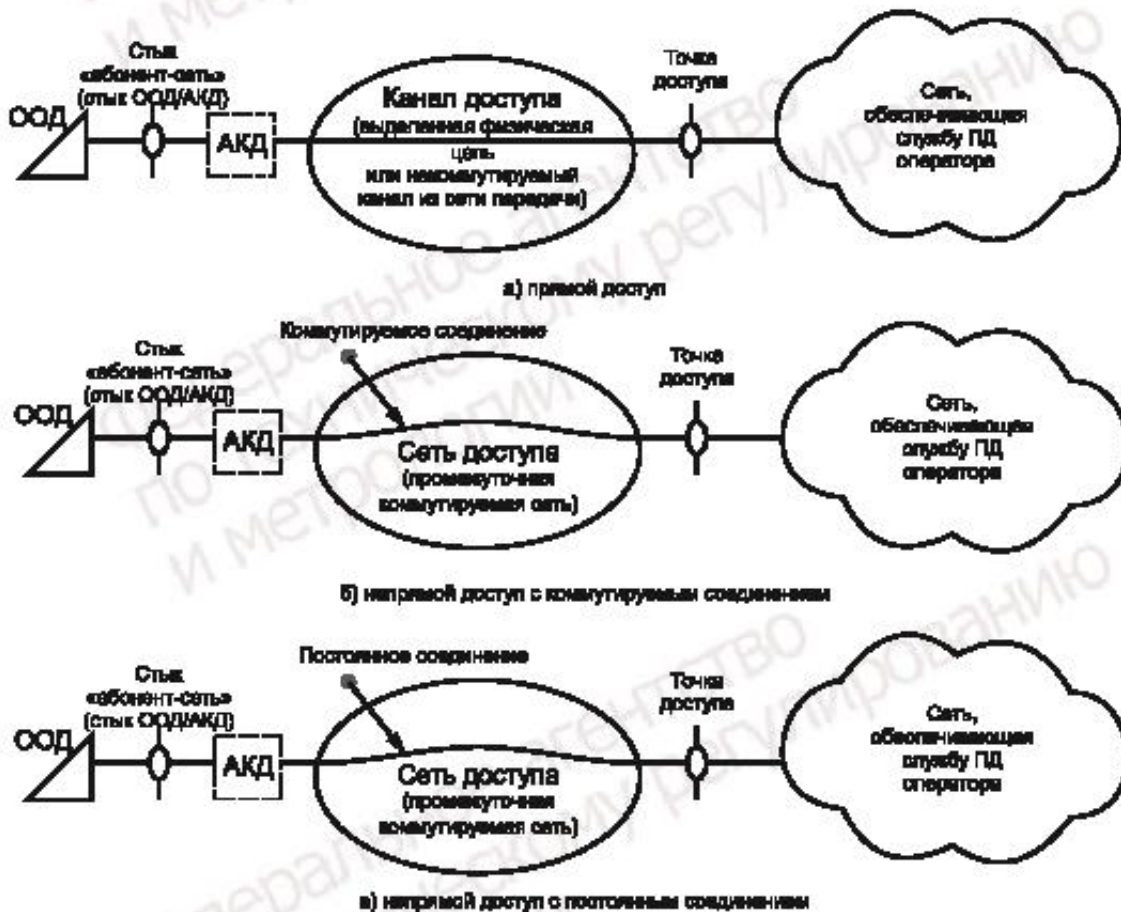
Стык «абонент-сеть» (стык ООД/АКД)

ООД

АКД

Канал доступа (выделенная физическая цепь или некоммутируемый канал из сети передачи)

Точка доступа

Сеть, обеспечивающая службу ПД оператора

а) прямой доступ

Стык «абонент-сеть» (стык ООД/АКД)

Коммутируемое соединение

ООД

АКД

Сеть доступа (промежуточная коммутируемая сеть)

Точка доступа

Сеть, обеспечивающая службу ПД оператора

б) непрямой доступ с коммутируемым соединением

Стык «абонент-сеть» (стык ООД/АКД)

Постоянное соединение

ООД

АКД

Сеть доступа (промежуточная коммутируемая сеть)

Точка доступа

Сеть, обеспечивающая службу ПД оператора

в) непрямой доступ с постоянным соединением

Федеральное агентство по техническому регулированию и метрологии